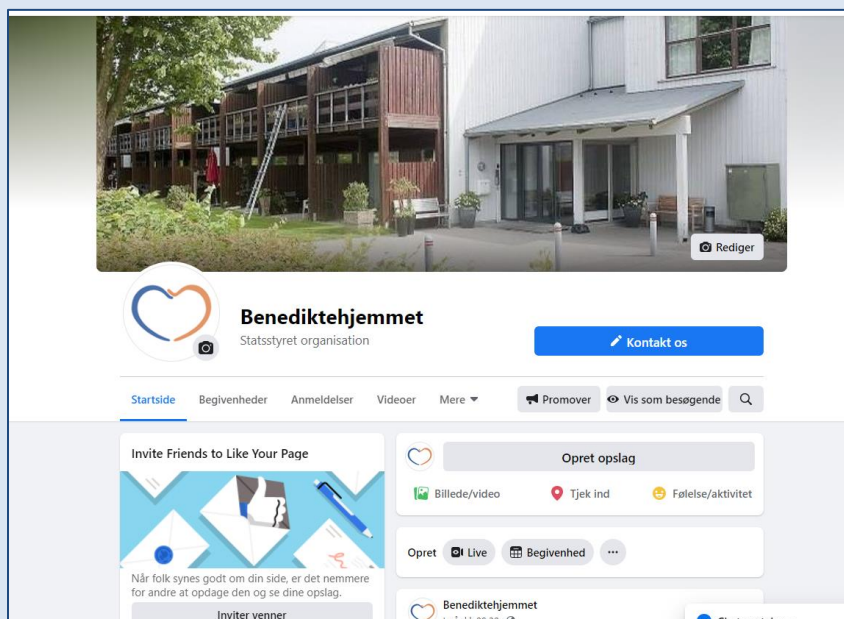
Rediger

Benediktehjemmet

Statsstyret organisation

Kontakt os

Startside Begivenheder Anmeldelser Videoer Mere

Promover Vis som besøgende

Invite Friends to Like Your Page

Når folk synes godt om din side, er det nemmere for andre at opdage den og se dine opslag.

Inviter venner

Opret opslag

Billede/video Tjek ind Følelse/aktivitet

Opret Live Begivenhed ···

Benediktehjemmet

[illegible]